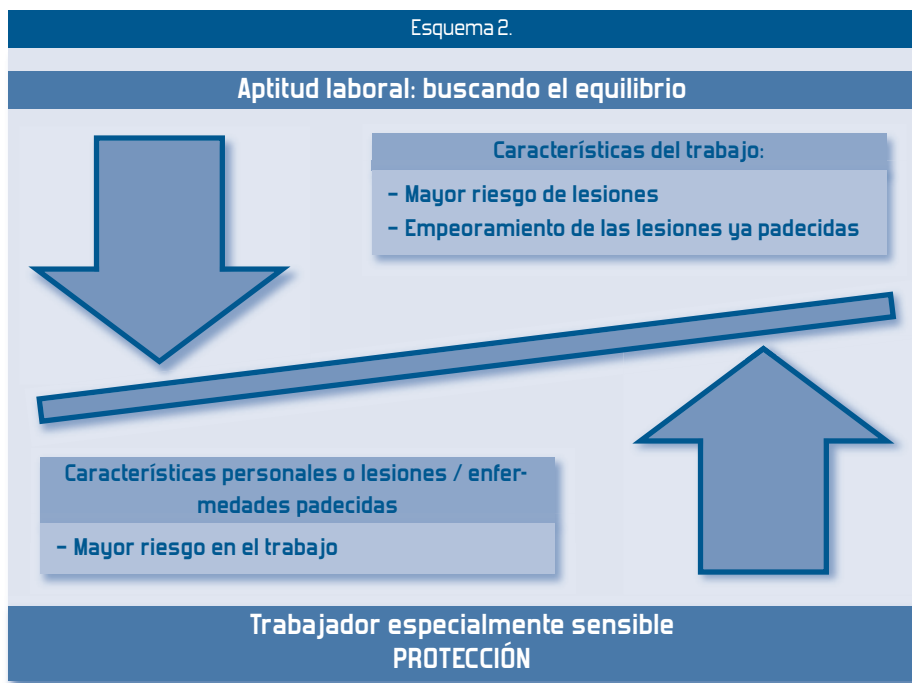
Esquema 2.

Aptitud laboral: buscando el equilibrio

Características del trabajo:

– Mayor riesgo de lesiones

– Empeoramiento de las lesiones ya padecidas

Características personales o lesiones / enfermedades padecidas

– Mayor riesgo en el trabajo

Trabajador especialmente sensible
PROTECCIÓN